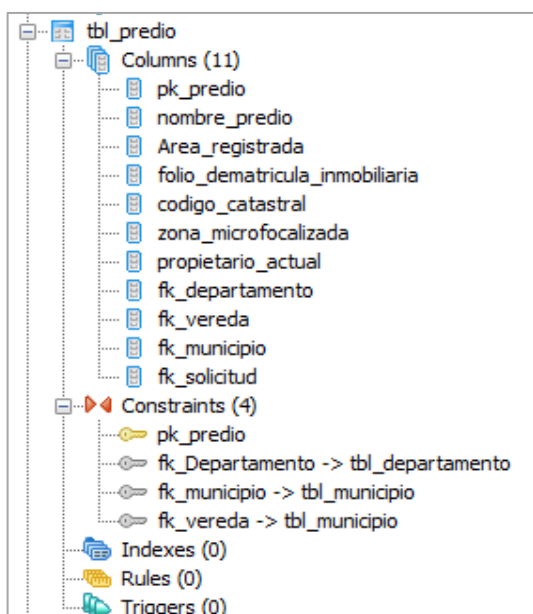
tbl_predio
Columns (11)
pk_predio
nombre_predio
Area_registrada
folio_dematricula_inmobiliaria
codigo_catastral
zona_microfocalizada
propietario_actual
fk_departamento
fk_vereda
fk_municipio
fk_solicitud
Constraints (4)
pk_predio
fk_Departamento -> tbl_departamento
fk_municipio -> tbl_municipio
fk_vereda -> tbl_municipio
Indexes (0)
Rules (0)
Triggers (0)